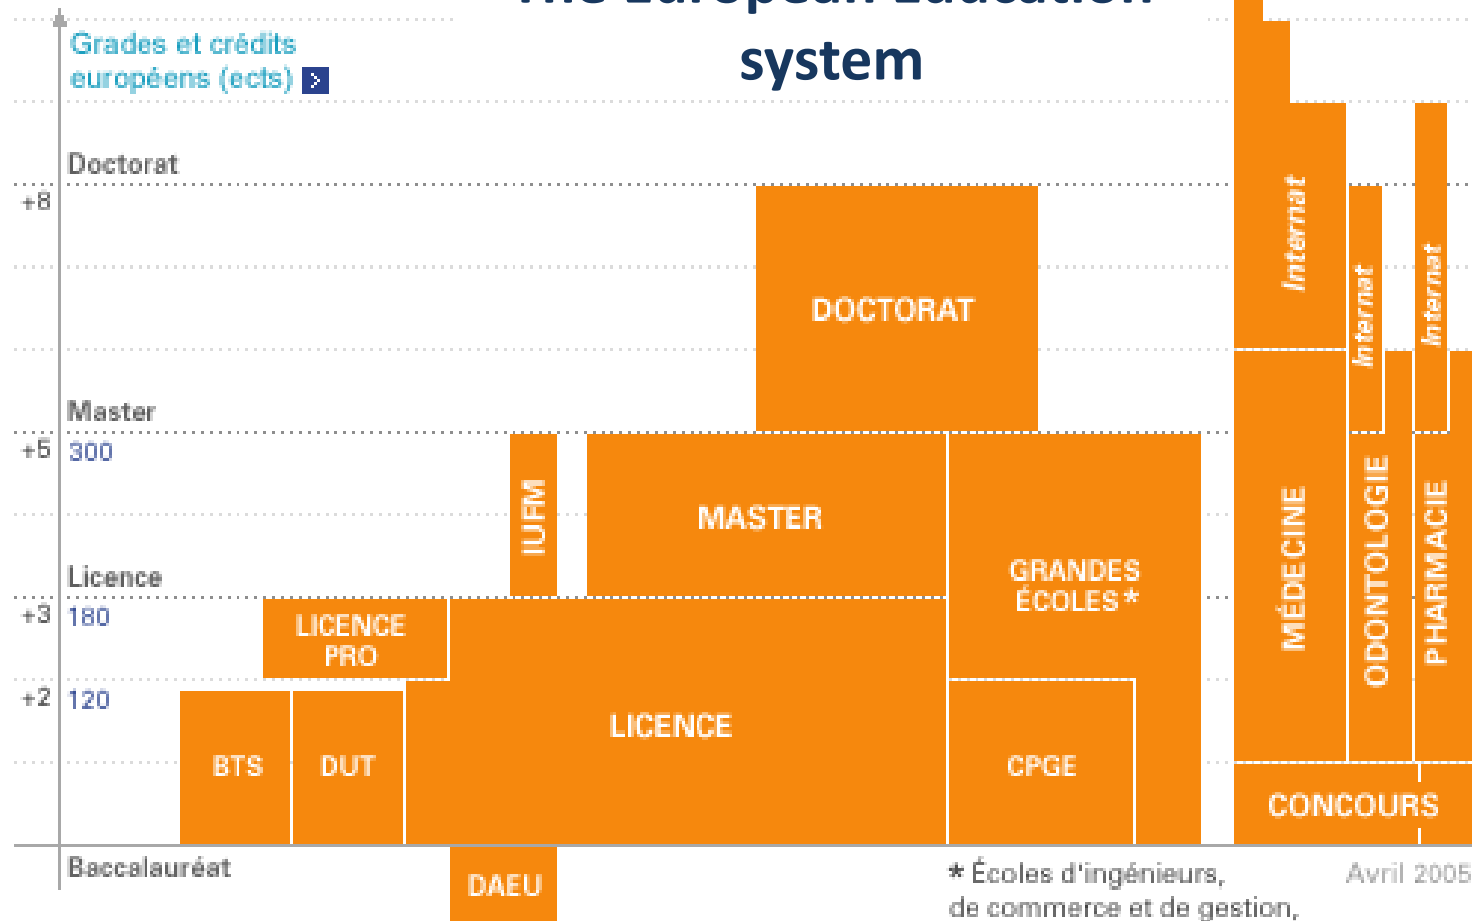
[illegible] system

Grades et crédits européens (ects)

Doctorat

+8

DOCTORAT

Master

+5 300

IUFM

MASTER

GRANDES ÉCOLES*

Licence

+3 180

LICENCE PRO

+2 120

BTS

DUT

LICENCE

CPGE

Internat

Internat

Internat

MÉDECINE

ODONTOLOGIE

PHARMACIE

CONCOURS

Baccalauréat

DAEU

* Écoles d'ingénieurs, de commerce et de gestion,

Avril 2005